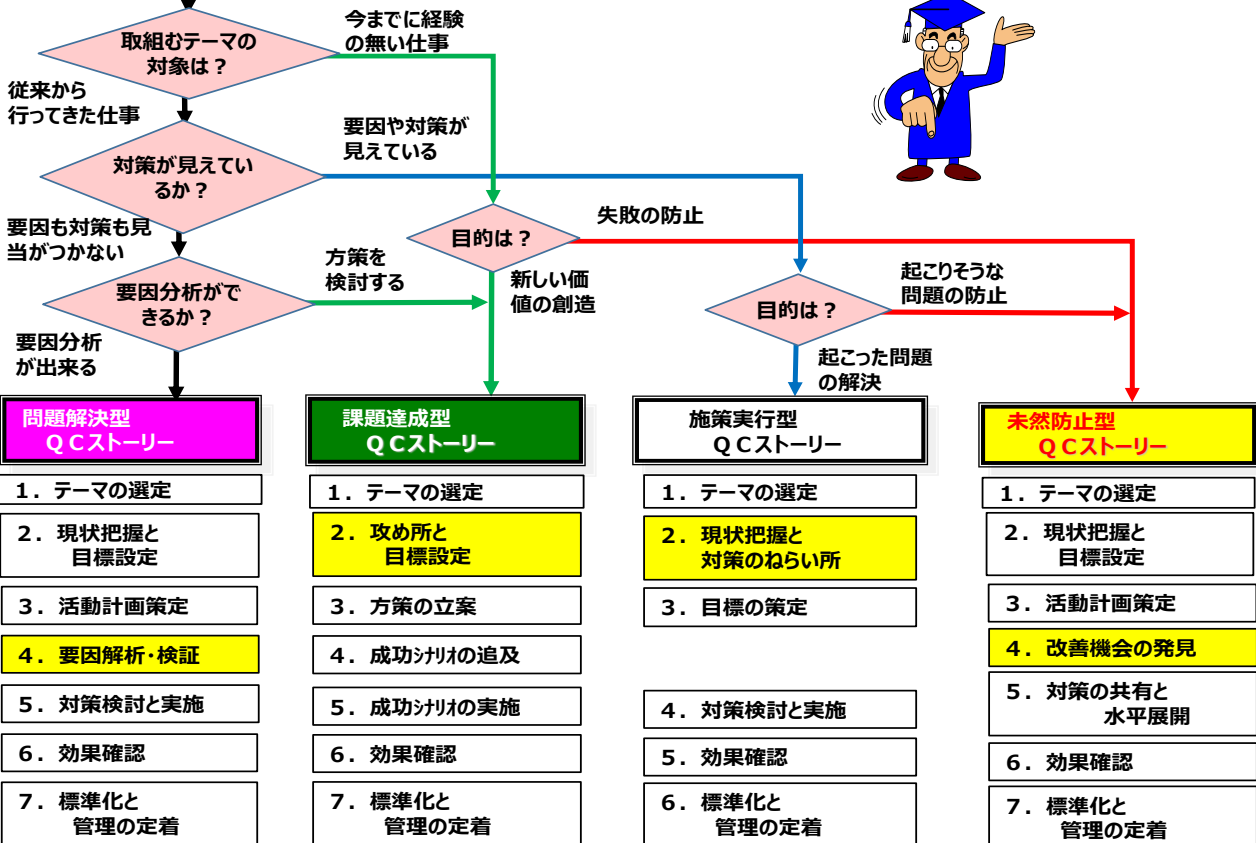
取組むテーマの対象は？

今までに経験の無い仕事

従来から行ってきた仕事

対策が見えているか？

要因や対策が見えている

要因も対策も見当がつかない

目的は？

失敗の防止

要因分析ができるか？

方策を検討する

新しい価値の創造

目的は？

起こりそうな問題の防止

要因分析が出来る

起こった問題の解決

問題解決型
ＱＣストーリー

1．テーマの選定
2．現状把握と目標設定
3．活動計画策定
4．要因解析・検証
5．対策検討と実施
6．効果確認
7．標準化と管理の定着

課題達成型
ＱＣストーリー

1．テーマの選定
2．攻め所と目標設定
3．方策の立案
4．成功ｼﾅﾘｵの追及
5．成功ｼﾅﾘｵの実施
6．効果確認
7．標準化と管理の定着

施策実行型
ＱＣストーリー

1．テーマの選定
2．現状把握と対策のねらい所
3．目標の策定
4．対策検討と実施
5．効果確認
6．標準化と管理の定着

未然防止型
ＱＣストーリー

1．テーマの選定
2．現状把握と目標設定
3．活動計画策定
4．改善機会の発見
5．対策の共有と水平展開
6．効果確認
7．標準化と管理の定着